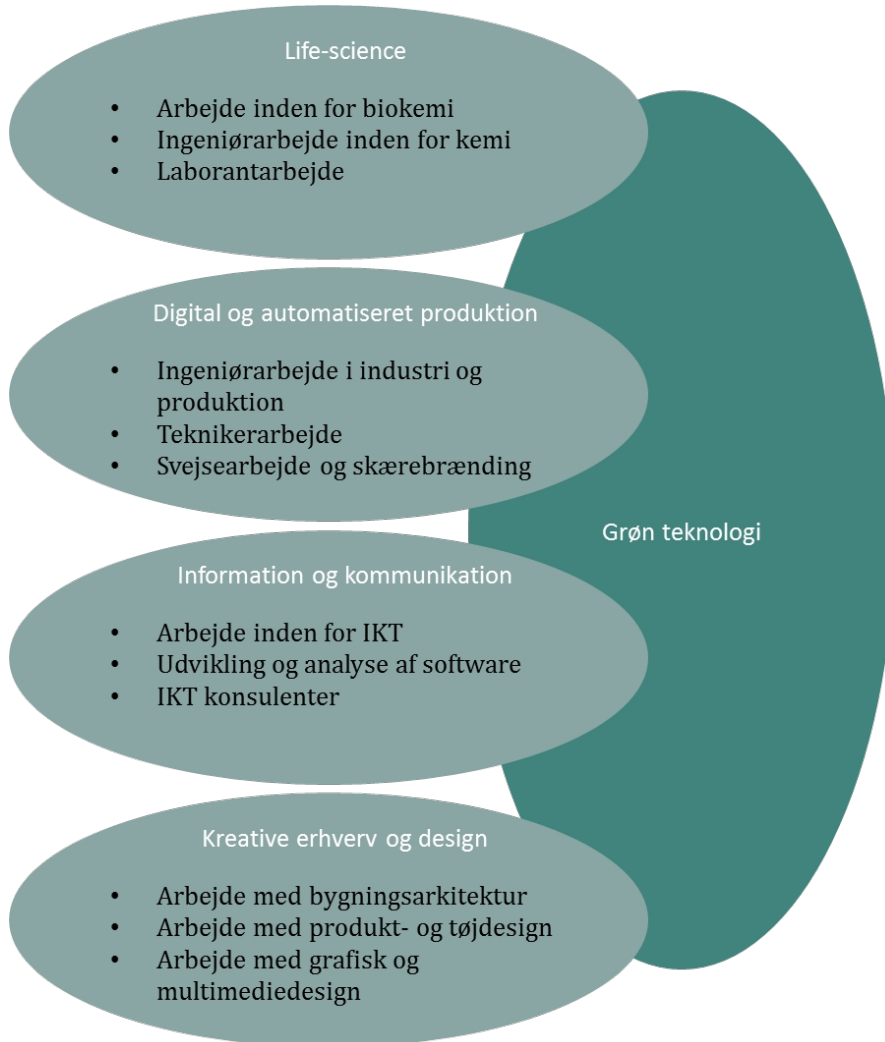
Life-science

- Arbejde inden for biokemi
- Ingeniørarbejde inden for kemi
- Laborantarbejde

Digital og automatiseret produktion

- Ingeniørarbejde i industri og produktion
- Teknikerarbejde
- Svejsearbejde og skærebrænding

Information og kommunikation

- Arbejde inden for IKT
- Udvikling og analyse af software
- IKT konsulenter

Kreative erhverv og design

- Arbejde med bygningsarkitektur
- Arbejde med produkt- og tøjdesign
- Arbejde med grafisk og multimediedesign

Grøn teknologi